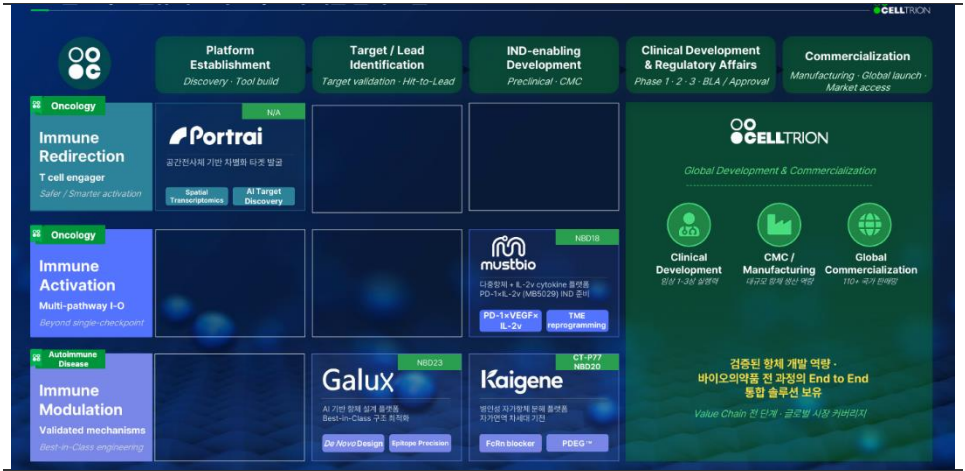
CELLTRION

Platform Establishment
Discovery · Tool build

Target / Lead Identification
Target validation · Hit-to-Lead

IND-enabling Development
Preclinical · CMC

Clinical Development & Regulatory Affairs
Phase 1 · 2 · 3 · BLA / Approval

Commercialization
Manufacturing · Global launch · Market access

Oncology
Immune Redirection
T cell engager
Safer / Smarter activation

N/A
Portrai
공간전사체 기반 차별화 타겟 발굴
Spatial Transcriptomics
AI Target Discovery

CELLTRION
Global Development & Commercialization

Clinical Development
임상 1-3상 실행력

CMC / Manufacturing
대규모 항체 생산 역량

Global Commercialization
110+ 국가 판매망

Oncology
Immune Activation
Multi-pathway I-O
Beyond single-checkpoint

NBD18
mustbio
다중항체 + IL-2v cytokine 플랫폼
PD-1×IL-2v (MB5029) IND 준비
PD-1×VEGF×IL-2v
TME reprogramming

Autoimmune Disease
Immune Modulation
Validated mechanisms
Best-in-Class engineering

NBD23
Galux
AI 기반 항체 설계 플랫폼
Best-in-Class 구조 최적화
De Novo Design
Epitope Precision

CT-P77
NBD20
Kaigene
병인성 자가항체 분해 플랫폼
자가면역 차세대 기전
FcRn blocker
PDEG™

검증된 항체 개발 역량 ·
바이오의약품 전 과정의 End to End
통합 솔루션 보유
Value Chain 전 단계 · 글로벌 시장 커버리지